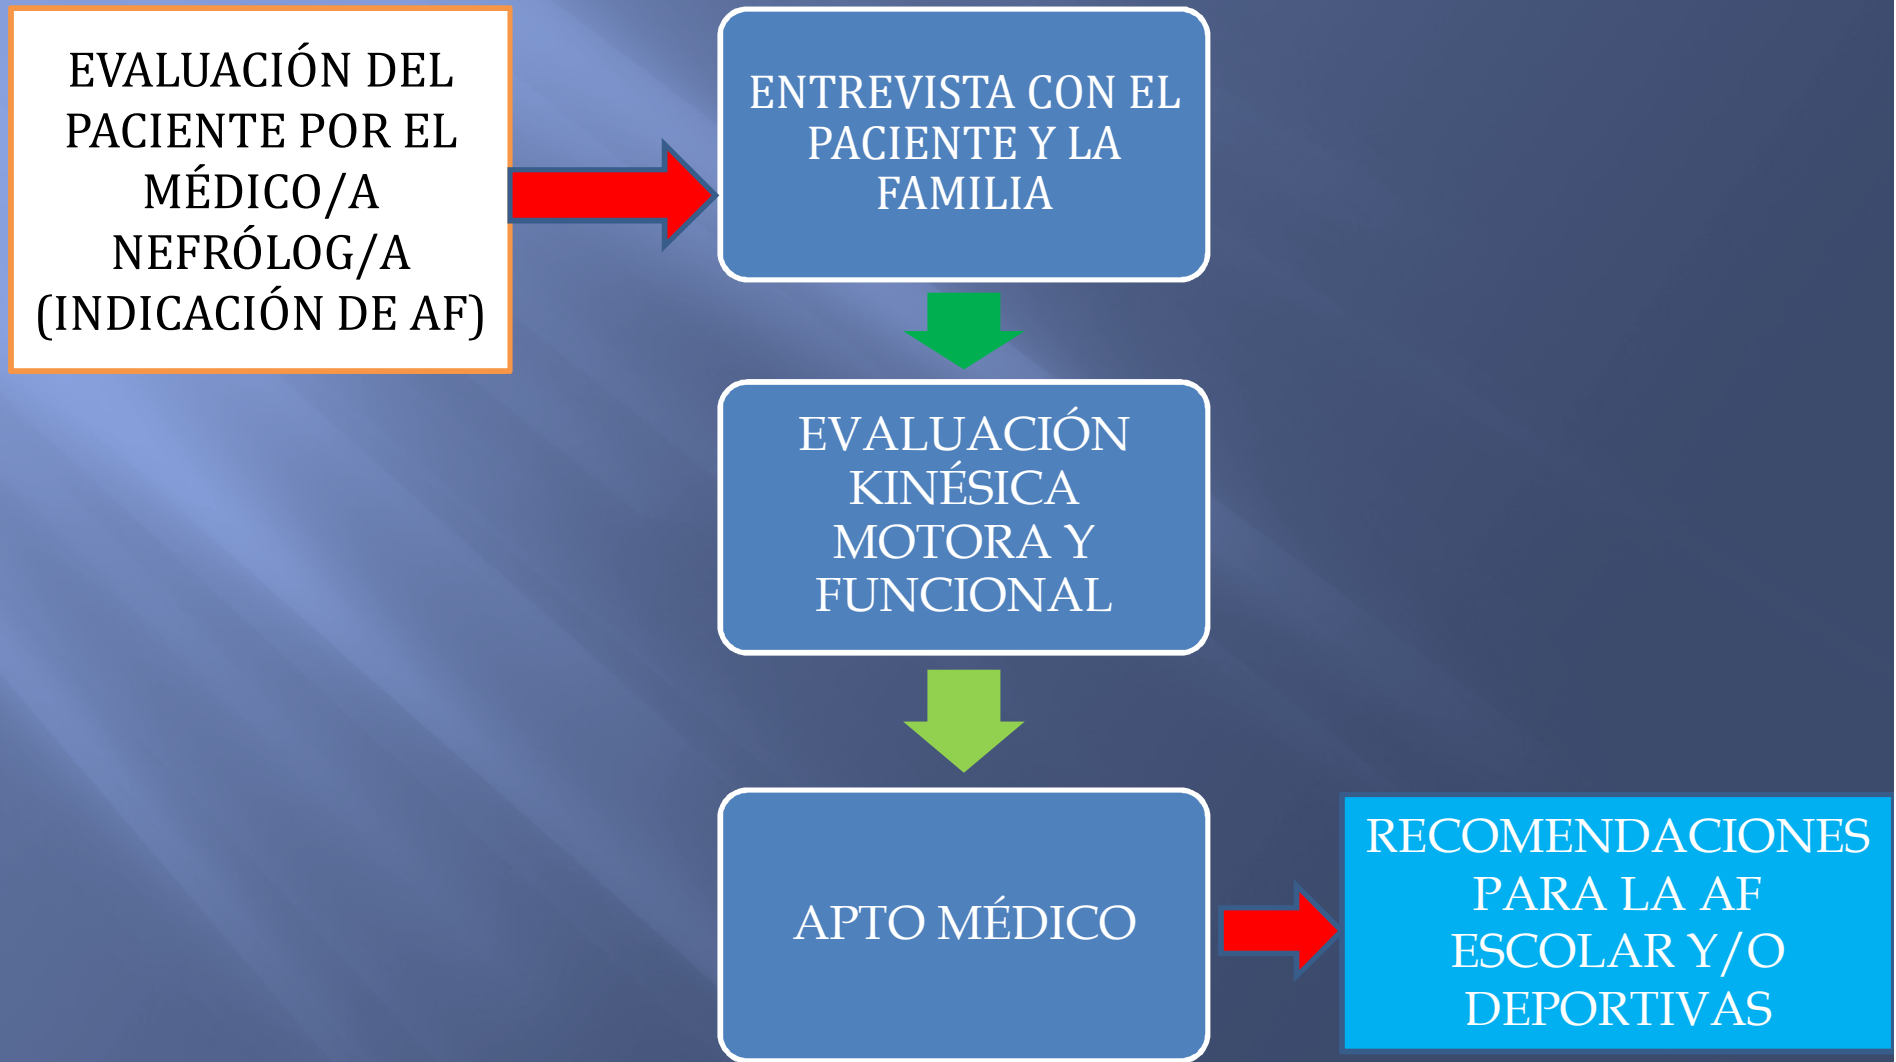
EVALUACIÓN DEL PACIENTE POR EL MÉDICO/A NEFRÓLOG/A (INDICACIÓN DE AF)

ENTREVISTA CON EL PACIENTE Y LA FAMILIA

EVALUACIÓN KINÉSICA MOTORA Y FUNCIONAL

APTO MÉDICO

RECOMENDACIONES PARA LA AF ESCOLAR Y/O DEPORTIVAS